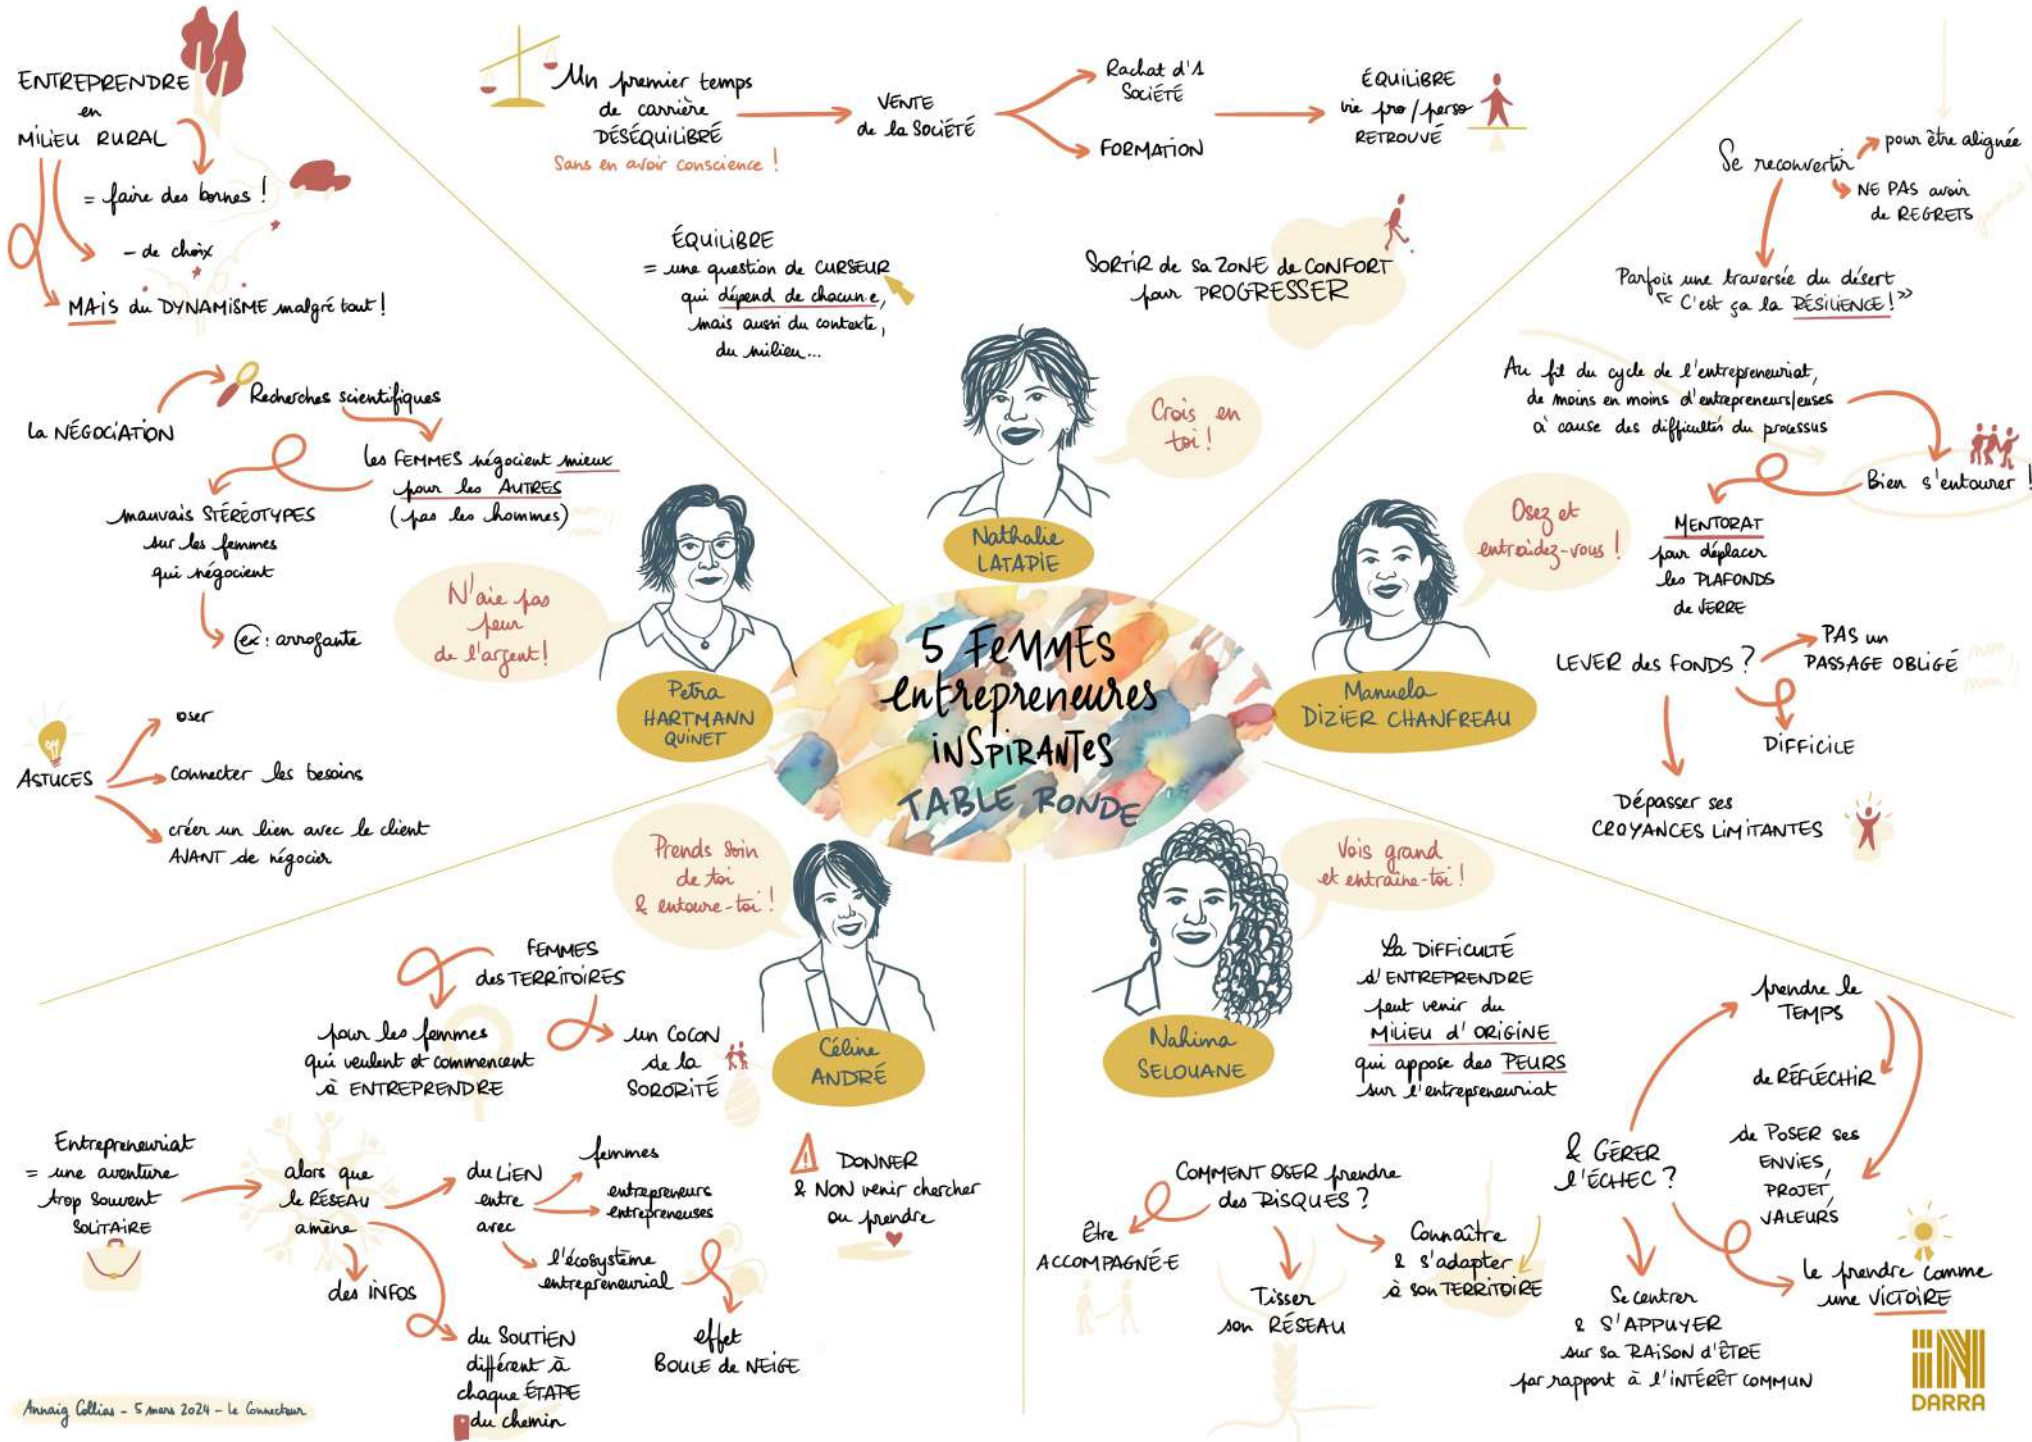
ENTREPRENDRE en MILIEU RURAL

= faire des bornes !

- de choix

MAIS du DYNAMISME malgré tout !

Un premier temps de carrière DÉSÉQUILIBRÉ
Sans en avoir conscience !

VENTE de la SOCIÉTÉ

Rachat d'1 Société

FORMATION

ÉQUILIBRE vie pro / perso RETROUVÉ

Se reconvertir

pour être alignée

NE PAS avoir de REGRETS

Parfois une traversée du désert
« C'est ça la RÉSILIENCE ! »

ÉQUILIBRE
= une question de CURSEUR qui dépend de chacun.e, mais aussi du contexte, du milieu...

SORTIR de sa ZONE de CONFORT pour PROGRESSER

Crois en toi !

Nathalie LATAPIE

La NÉGOCIATION

Recherches scientifiques

les FEMMES négocient mieux pour les AUTRES (pas les hommes)

mauvais STÉRÉOTYPES sur les femmes qui négocient

ex : arrogante

N'aie pas peur de l'argent !

Petra HARTMANN QUINET

5 Femmes entrepreneures inspirantes
TABLE RONDE

Au fil du cycle de l'entrepreneuriat, de moins en moins d'entrepreneurs/euses à cause des difficultés du processus

Bien s'entourer !

Osez et entraidez-vous !

MENTORAT pour déplacer les PLAFONDS de VERRE

Manuela DIZIER CHANFREAU

LEVER des FONDS ?

PAS un PASSAGE OBLIGÉ

DIFFICILE

Dépasser ses CROYANCES LIMITANTES

ASTUCES

oser

connecter les besoins

créer un lien avec le client AVANT de négocier

Prends soin de toi & entoure-toi !

Céline ANDRÉ

FEMMES des TERRITOIRES

pour les femmes qui veulent et commencent à ENTREPRENDRE

un COCON de la SORORITÉ

Vois grand et entraîne-toi !

Nahima SELOUANE

La DIFFICULTÉ d'ENTREPRENDRE peut venir du MILIEU d'ORIGINE qui appose des PEURS sur l'entrepreneuriat

prendre le TEMPS

de RÉFLÉCHIR

de POSER ses ENVIES, PROJET, VALEURS

Entrepreneuriat = une aventure trop souvent SOLITAIRE

alors que le RÉSEAU amène

du LIEN entre avec

femmes

entrepreneurs entrepreneuses

l'écosystème entrepreneurial

effet BOULE de NEIGE

des INFOS

du SOUTIEN différent à chaque ÉTAPE du chemin

DONNER & NON venir chercher ou prendre

COMMENT OSER prendre des RISQUES ?

Être ACCOMPAGNÉ·E

Tisser son RÉSEAU

Connaître & s'adapter à son TERRITOIRE

& GÉRER l'ÉCHEC ?

Se centrer & S'APPUYER sur sa RAISON d'ÊTRE par rapport à l'INTÉRÊT COMMUN

le prendre comme une VICTOIRE

DARRA

Annaig Collias - 5 mars 2024 - le Connecteur